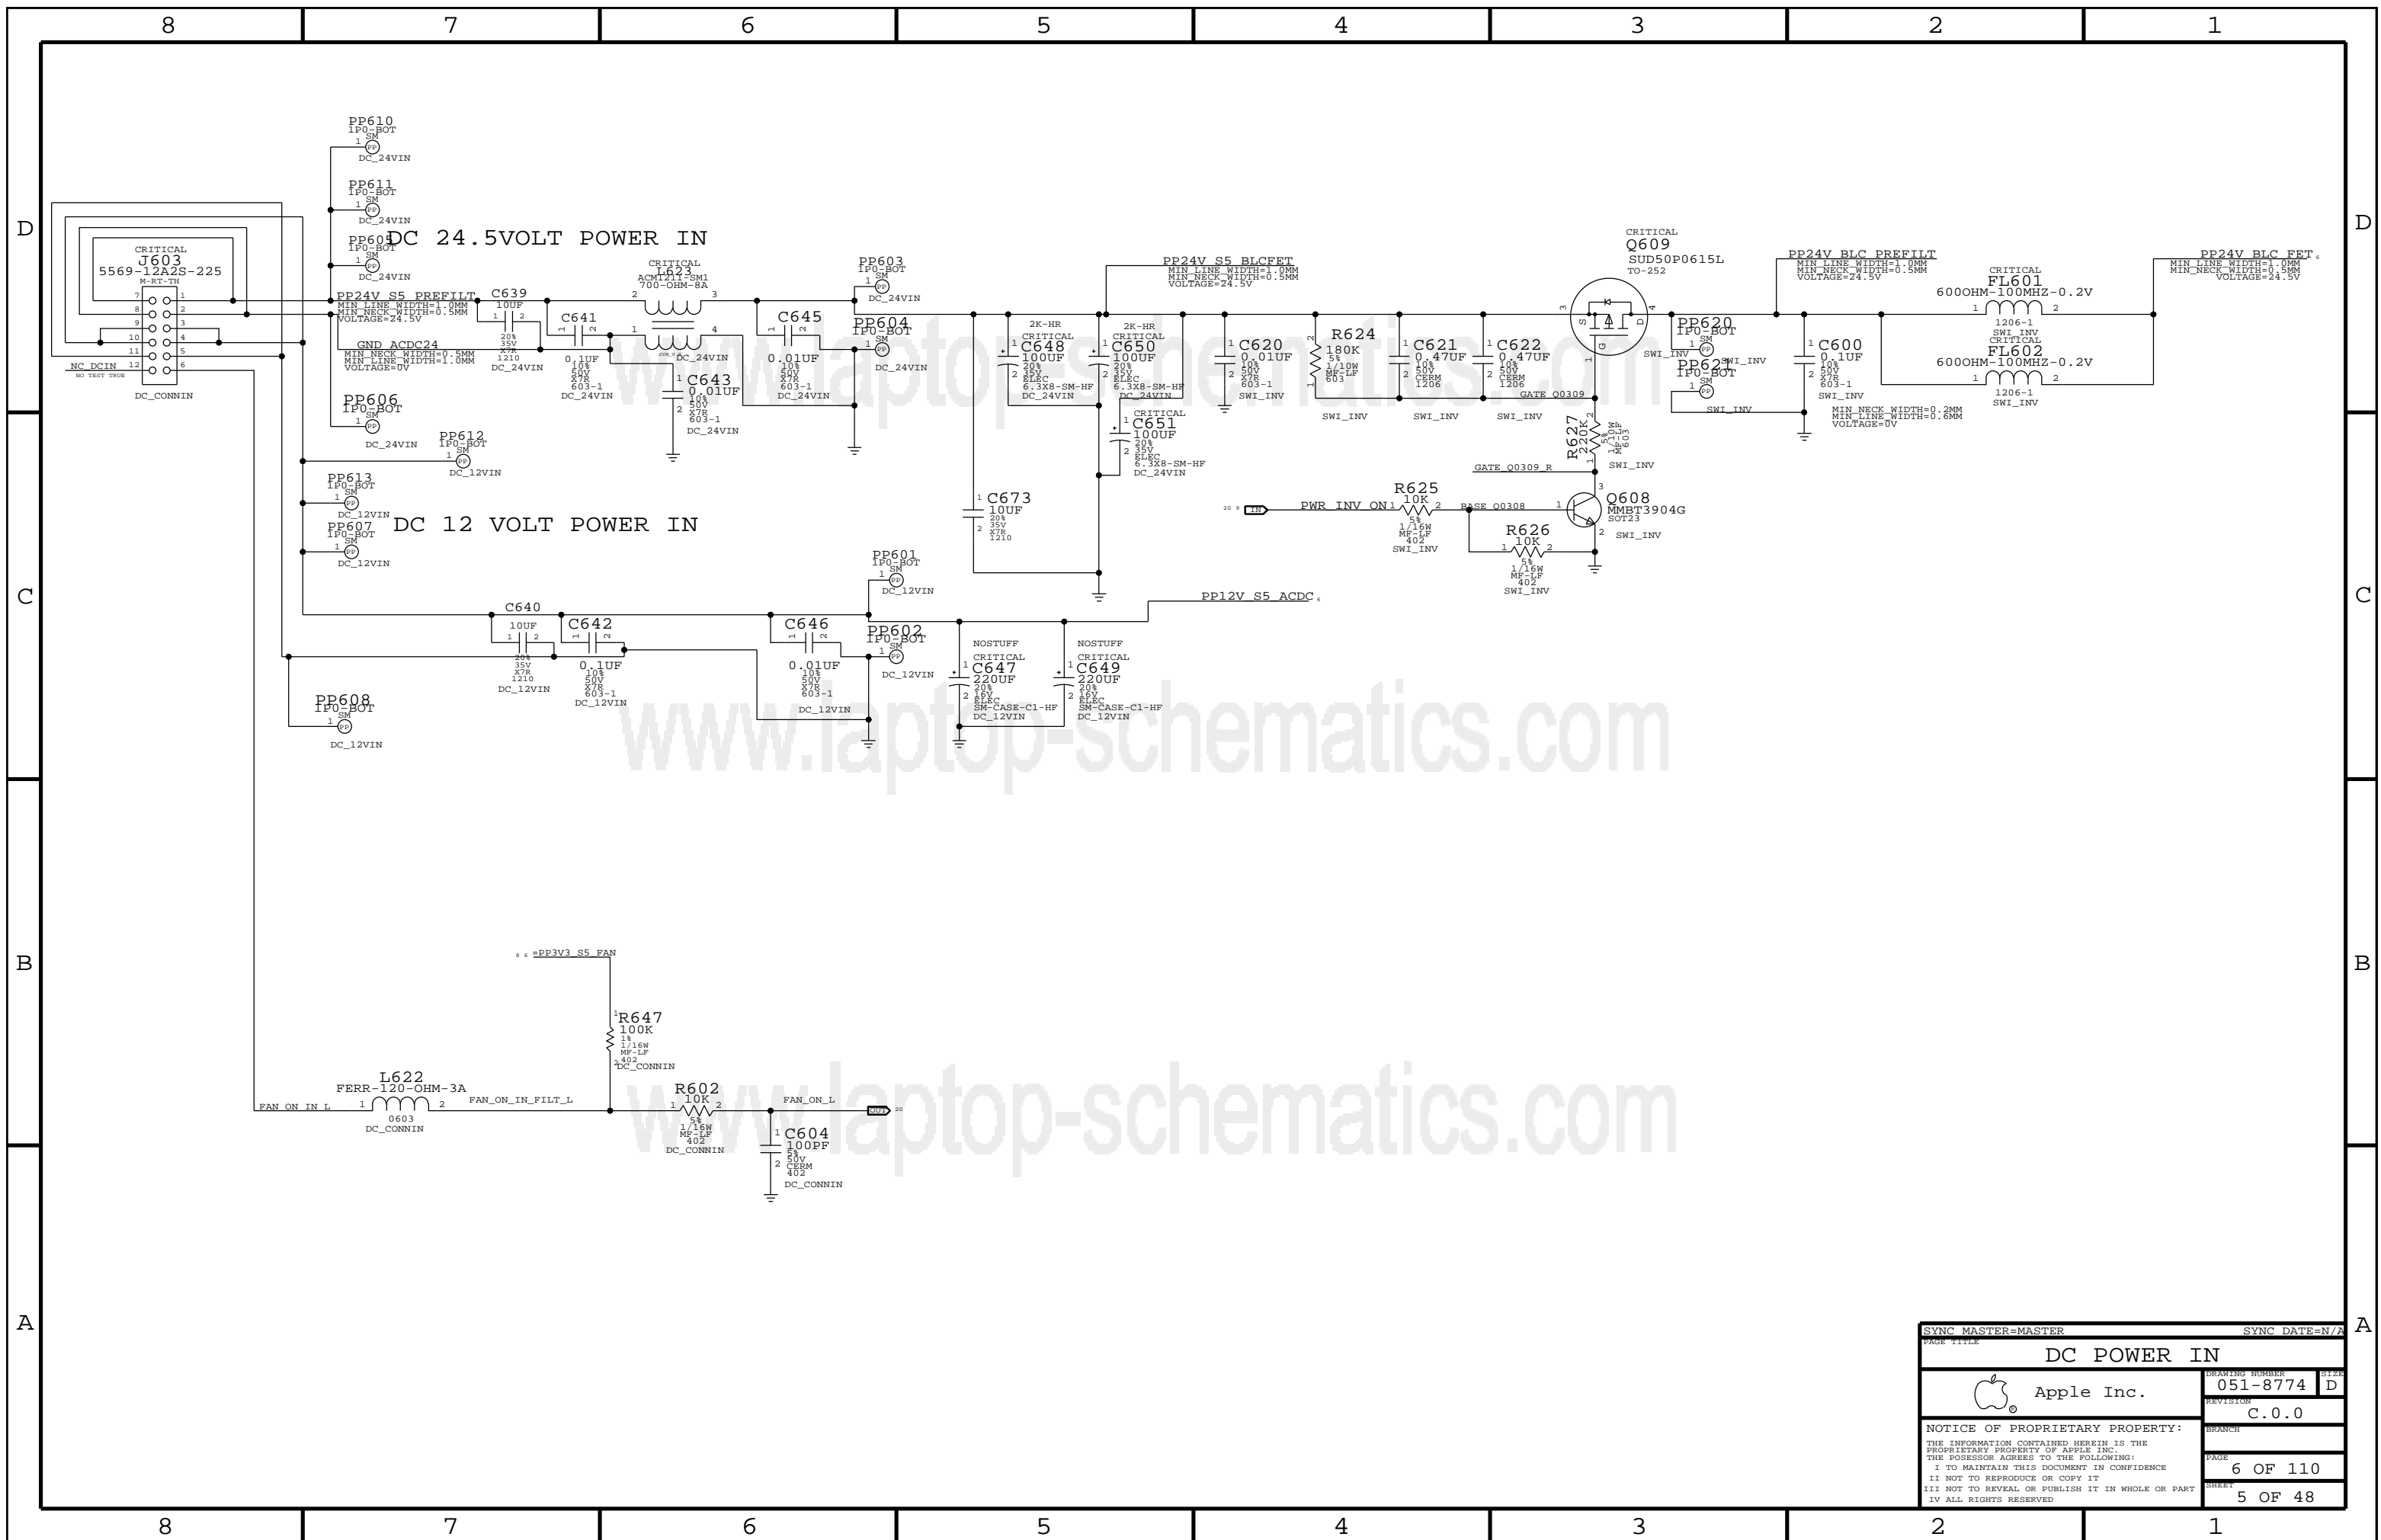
8 7 6 5 4 3 2 1

D

DC 24.5VOLT POWER IN

PP610 1P0-BOT SM DC_24VIN
PP611 1P0-BOT SM DC_24VIN
PP605 1P0-BOT SM DC_24VIN

CRITICAL J603 5569-12A2S-225 M-RT-TH
NC_DCIN NO TEST TRUE
DC_CONNIN

PP24V_S5_PREFILT MIN_LINE_WIDTH=1.0MM MIN_NECK_WIDTH=0.5MM VOLTAGE=24.5V
GND_ACDC24 MIN_NECK_WIDTH=0.5MM MIN_LINE_WIDTH=1.0MM VOLTAGE=0V

C639 10UF 20% 35V X7R 1210 DC_24VIN
C641 0.1UF 10% 50V X7R 603-1 DC_24VIN
CRITICAL L623 ACM7211-SM1 700-OHM-8A DC_24VIN
C643 0.01UF 10% 50V X7R 603-1 DC_24VIN
C645 0.01UF 10% 50V X7R 603-1 DC_24VIN
PP603 1P0-BOT SM DC_24VIN
PP604 1P0-BOT SM DC_24VIN

PP606 1P0-BOT SM DC_24VIN
PP612 1P0-BOT SM DC_12VIN
PP613 1P0-BOT SM DC_12VIN
PP607 1P0-BOT SM DC_12VIN

DC 12 VOLT POWER IN

PP24V_S5_BLCFET MIN_LINE_WIDTH=1.0MM MIN_NECK_WIDTH=0.5MM VOLTAGE=24.5V
2K-HR CRITICAL C648 100UF 20% 35V ELEC 6.3X8-SM-HF DC_24VIN
2K-HR CRITICAL C650 100UF 20% 35V ELEC 6.3X8-SM-HF DC_24VIN
CRITICAL C651 100UF 20% 35V ELEC 6.3X8-SM-HF DC_24VIN
C673 10UF 20% 35V X7R 1210
C620 0.01UF 10% 50V X7R 603-1 SWI_INV
R624 180K 5% 1/10W MF-LF 603 SWI_INV
C621 0.47UF 10% 50V CERM 1206 SWI_INV
C622 0.47UF 10% 50V CERM 1206 SWI_INV

CRITICAL Q609 SUD50P0615L TO-252
GATE_Q0309 SWI_INV
PP620 1P0-BOT SM SWI_INV
PP621 1P0-BOT SM SWI_INV
PP24V_BLC_PREFILT MIN_LINE_WIDTH=1.0MM MIN_NECK_WIDTH=0.5MM VOLTAGE=24.5V
C600 0.1UF 10% 50V X7R 603-1 SWI_INV
MIN_NECK_WIDTH=0.2MM MIN_LINE_WIDTH=0.6MM VOLTAGE=0V
CRITICAL FL601 600OHM-100MHZ-0.2V 1206-1 SWI_INV
CRITICAL FL602 600OHM-100MHZ-0.2V 1206-1 SWI_INV
PP24V_BLC_FET MIN_LINE_WIDTH=1.0MM MIN_NECK_WIDTH=0.5MM VOLTAGE=24.5V

R627 220K 5% 1/10W MF-LF 603 SWI_INV
GATE_Q0309_R
PWR_INV_ON IN
R625 10K 5% 1/16W MF-LF 402 SWI_INV
BASE_Q0308
Q608 MMBT3904G SOT23 SWI_INV
R626 10K 5% 1/16W MF-LF 402 SWI_INV

C
PP601 1P0-BOT SM DC_12VIN
PP12V_S5_ACDC
C640 10UF 20% 35V X7R 1210 DC_12VIN
C642 0.1UF 10% 50V X7R 603-1 DC_12VIN
C646 0.01UF 10% 50V X7R 603-1 DC_12VIN
PP602 1P0-BOT SM DC_12VIN
NOSTUFF CRITICAL C647 220UF 20% 16V ELEC SM-CASE-C1-HF DC_12VIN
NOSTUFF CRITICAL C649 220UF 20% 16V ELEC SM-CASE-C1-HF DC_12VIN
PP608 1P0-BOT SM DC_12VIN

B
=PP3V3_S5_FAN
R647 100K 1% 1/16W MF-LF 402 DC_CONNIN
L622 FERR-120-OHM-3A 0603 DC_CONNIN
FAN_ON_IN_L
FAN_ON_IN_FILT_L
R602 10K 5% 1/16W MF-LF 402 DC_CONNIN
FAN_ON_L OUT
C604 100PF 5% 50V CERM 402 DC_CONNIN

www.laptop-schematics.com

A
SYNC_MASTER=MASTER SYNC_DATE=N/A
PAGE TITLE DC POWER IN
Apple Inc.
DRAWING NUMBER 051-8774 SIZE D
REVISION C.0.0
BRANCH
PAGE 6 OF 110
SHEET 5 OF 48
NOTICE OF PROPRIETARY PROPERTY:
THE INFORMATION CONTAINED HEREIN IS THE PROPRIETARY PROPERTY OF APPLE INC.
THE POSESSOR AGREES TO THE FOLLOWING:
I TO MAINTAIN THIS DOCUMENT IN CONFIDENCE
II NOT TO REPRODUCE OR COPY IT
III NOT TO REVEAL OR PUBLISH IT IN WHOLE OR PART
IV ALL RIGHTS RESERVED

8 7 6 5 4 3 2 1